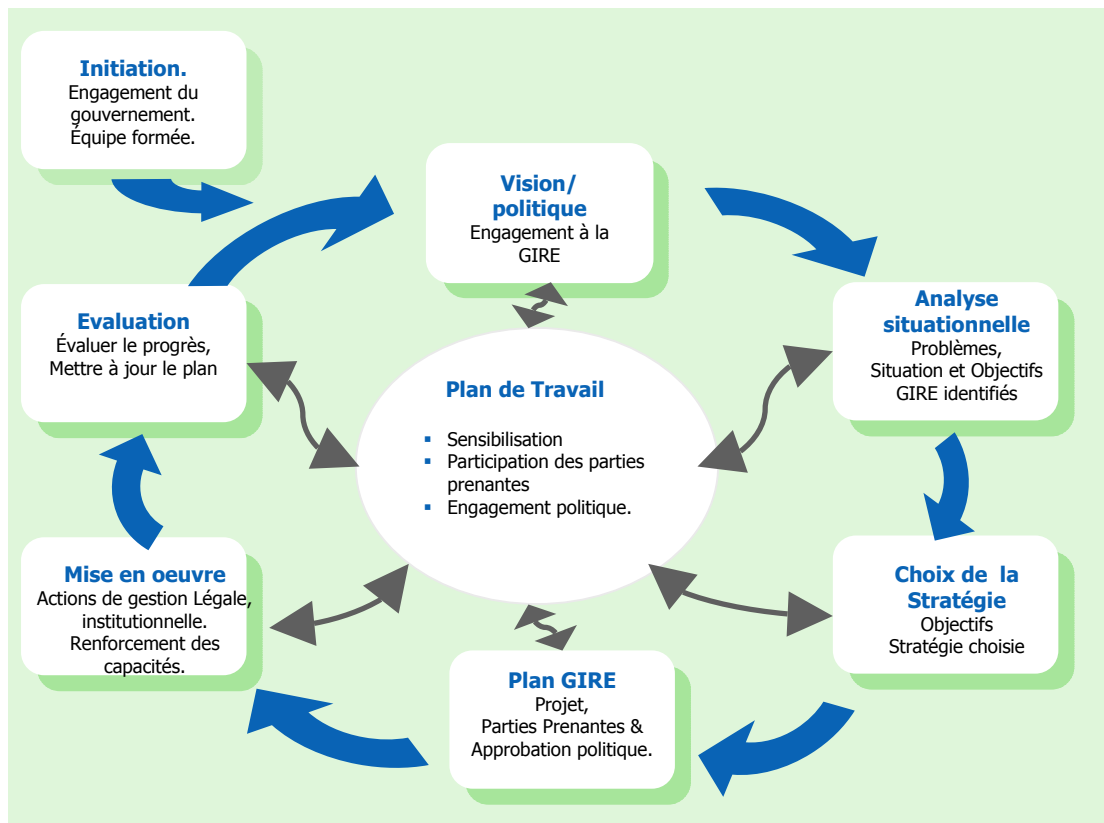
Initiation.
Engagement du gouvernement.
Équipe formée.

Vision/ politique
Engagement à la GIRE

Analyse situationnelle
Problèmes, Situation et Objectifs GIRE identifiés

Choix de la Stratégie
Objectifs
Stratégie choisie

Plan GIRE
Projet, Parties Prenantes & Approbation politique.

Mise en oeuvre
Actions de gestion Légale, institutionnelle.
Renforcement des capacités.

Evaluation
Évaluer le progrès,
Mettre à jour le plan

Plan de Travail

- Sensibilisation
- Participation des parties prenantes
- Engagement politique.